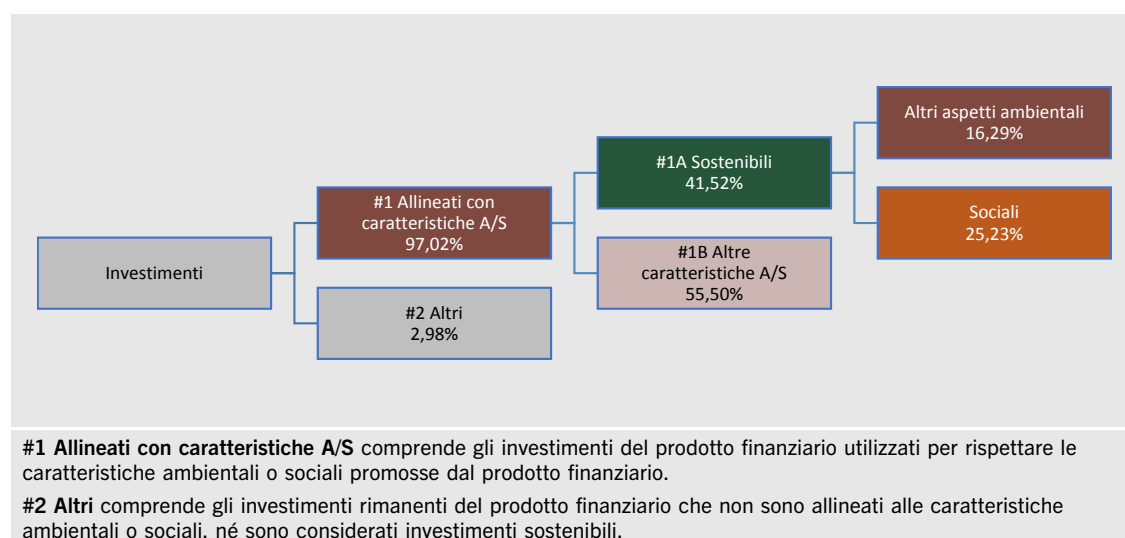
Investimenti

#1 Allineati con caratteristiche A/S
97,02%

#2 Altri
2,98%

#1A Sostenibili
41,52%

#1B Altre caratteristiche A/S
55,50%

Altri aspetti ambientali
16,29%

Sociali
25,23%

**#1 Allineati con caratteristiche A/S** comprende gli investimenti del prodotto finanziario utilizzati per rispettare le caratteristiche ambientali o sociali promosse dal prodotto finanziario.

**#2 Altri** comprende gli investimenti rimanenti del prodotto finanziario che non sono allineati alle caratteristiche ambientali o sociali, né sono considerati investimenti sostenibili.